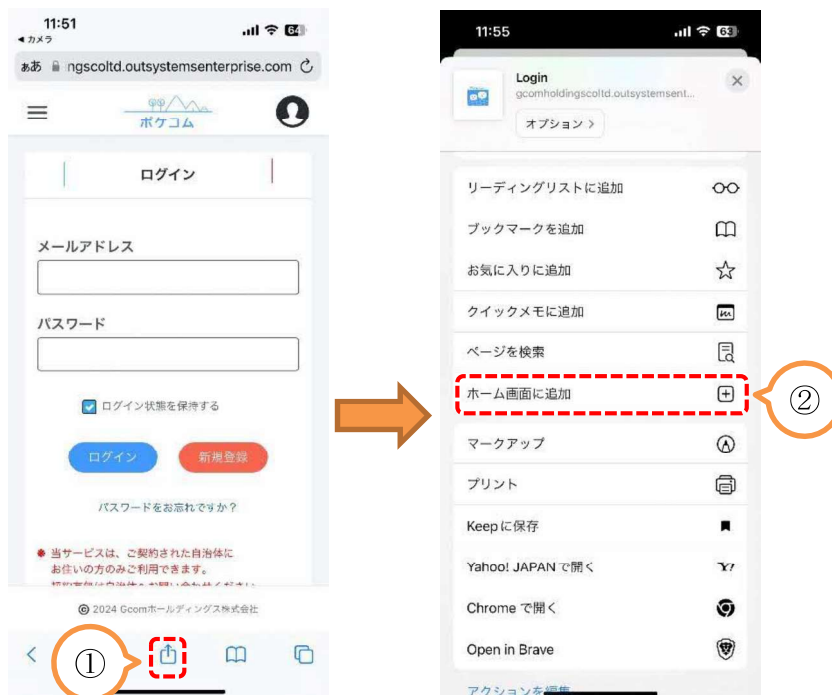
11:51
◀ カメラ
64
ぁあ ngscoltd.outsystemsenterprise.com

ポケコム

ログイン

メールアドレス

パスワード

ログイン状態を保持する

ログイン
新規登録

パスワードをお忘れですか？

当サービスは、ご契約された自治体にお住いの方のみご利用できます。
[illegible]

© 2024 Gcomホールディングス株式会社

①

11:55
63

Login
gcomholdingscoltd.outsystemsent...
オプション >

リーディングリストに追加
ブックマークを追加
お気に入りに追加
クイックメモに追加
ページを検索
ホーム画面に追加
②
マークアップ
プリント
Keepに保存
Yahoo! JAPAN で開く
Chrome で開く
Open in Brave
アクションを編集